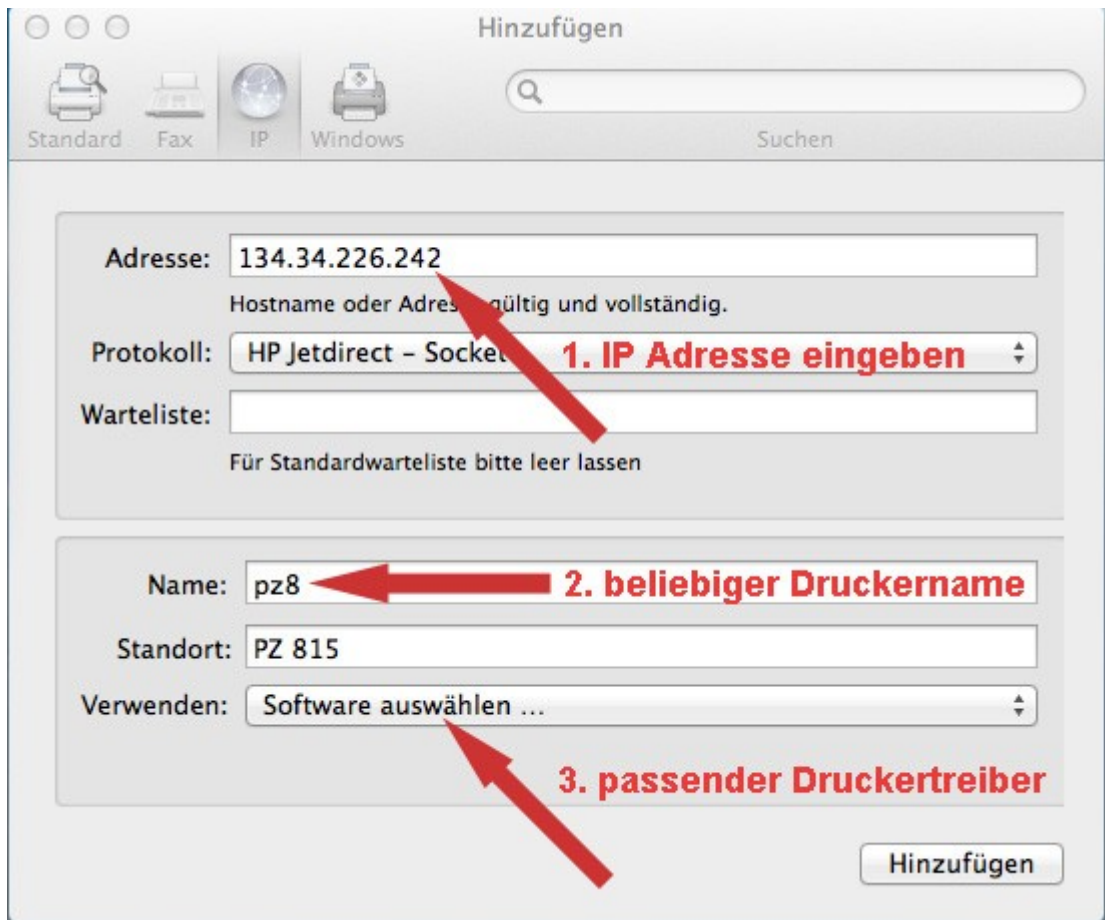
Hinzufügen

Standard Fax IP Windows

Suchen

Adresse: 134.34.226.242

Hostname oder Adres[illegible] gültig und vollständig.

Protokoll: HP Jetdirect – Socke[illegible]

1. IP Adresse eingeben

Warteliste:

Für Standardwarteliste bitte leer lassen

Name: pz8

2. beliebiger Druckername

Standort: PZ 815

Verwenden: Software auswählen …

3. passender Druckertreiber

Hinzufügen